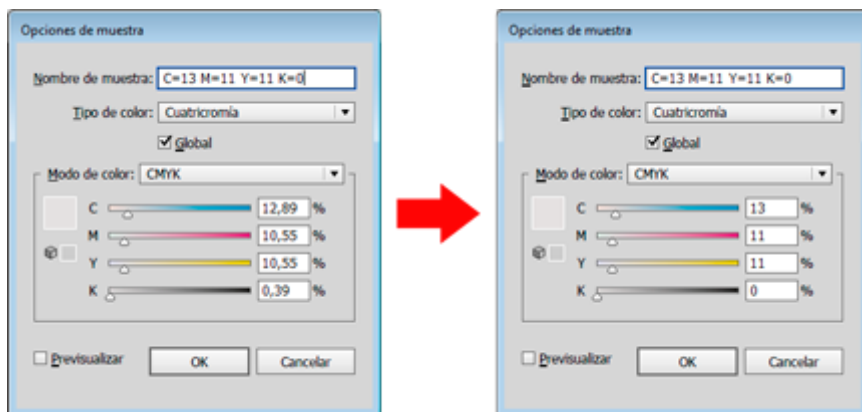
Opciones de muestra

Nombre de muestra: C=13 M=11 Y=11 K=0

Tipo de color: Cuatricromía

Global

Modo de color: CMYK

C 12,89 %

M 10,55 %

Y 10,55 %

K 0,39 %

Previsualizar

OK

Cancelar

Opciones de muestra

Nombre de muestra: C=13 M=11 Y=11 K=0

Tipo de color: Cuatricromía

Global

Modo de color: CMYK

C 13 %

M 11 %

Y 11 %

K 0 %

Previsualizar

OK

Cancelar